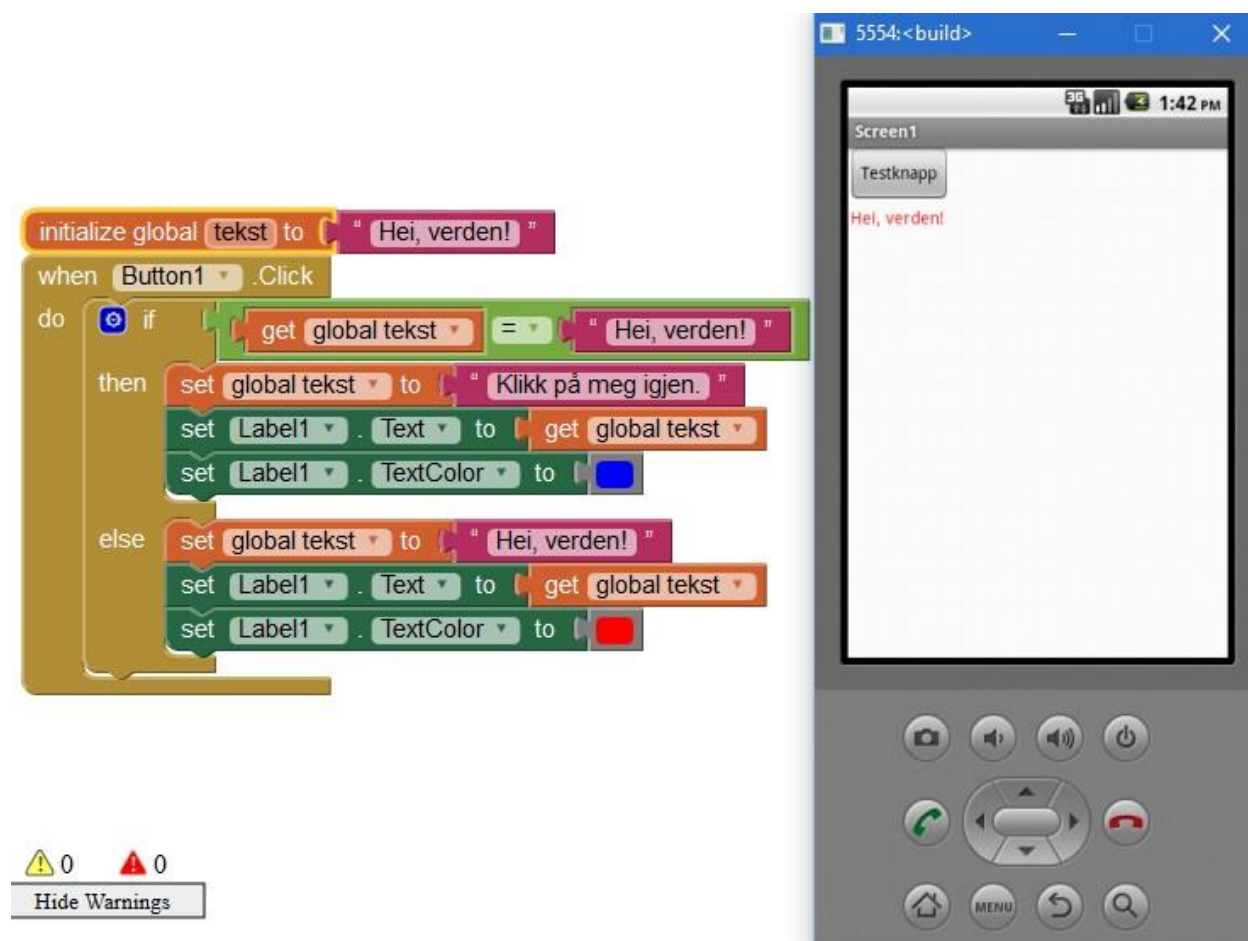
initialize global tekst to " Hei, verden! "

when Button1 .Click
do if get global tekst = " Hei, verden! "
then set global tekst to " Klikk på meg igjen. "
set Label1 . Text to get global tekst
set Label1 . TextColor to
else set global tekst to " Hei, verden! "
set Label1 . Text to get global tekst
set Label1 . TextColor to

0 0
Hide Warnings

5554:<build>

3G 1:42 PM
Screen1
Testknapp
Hei, verden!

MENU